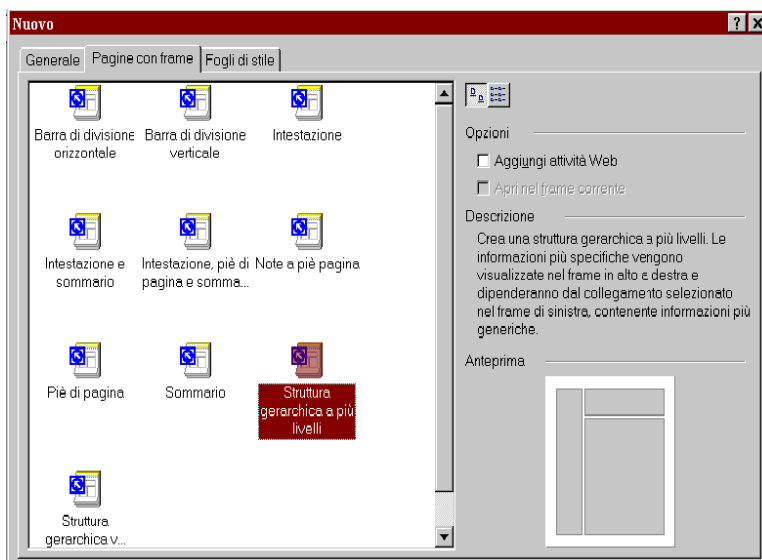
Nuovo

Generale | Pagine con frame | Fogli di stile

Barra di divisione orizzontale

Barra di divisione verticale

Intestazione

Intestazione e sommario

Intestazione, piè di pagina e somma...

Note a piè pagina

Piè di pagina

Sommario

Struttura gerarchica a più livelli

Struttura gerarchica v...

Opzioni

Aggiungi attività Web

Apri nel frame corrente

Descrizione

Crea una struttura gerarchica a più livelli. Le informazioni più specifiche vengono visualizzate nel frame in alto a destra e dipenderanno dal collegamento selezionato nel frame di sinistra, contenente informazioni più generiche.

Anteprima